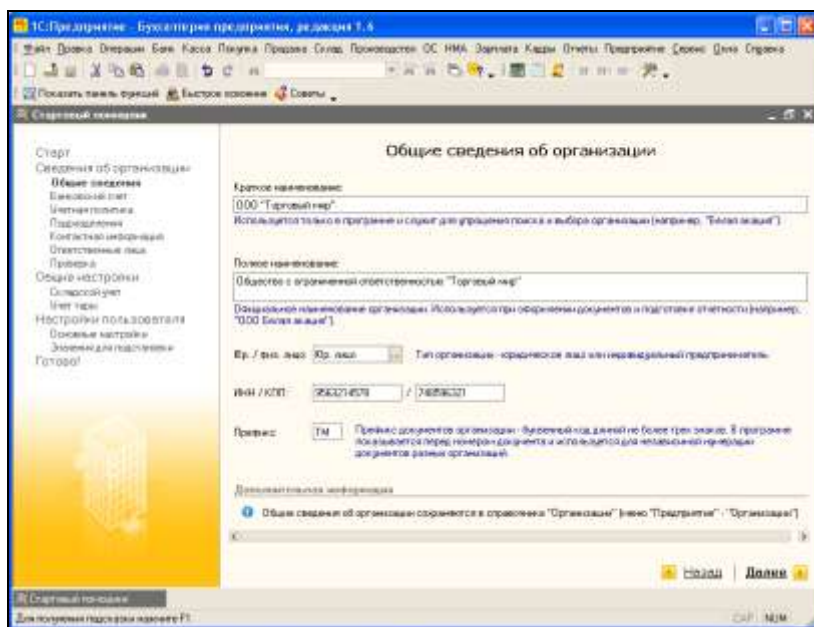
1С:Предприятие - Бухгалтерия предприятия, редакция 1.6

Файл Правка Операции Банк Касса Покупка Продажа Склад Производство ОС НМА Зарплата Кадры Отчеты Предприятие Сервис Окна Справка

Показать панель функций Быстрое освоение Советы

Стартовый помощник

Старт
Сведения об организации
Общие сведения
Банковский счет
Учетная политика
Подразделения
Контактная информация
Ответственные лица
Проверка
Общие настройки
Складской учет
Учет тары
Настройки пользователя
Основные настройки
Значения для подстановки
Готово!

Общие сведения об организации

Краткое наименование:
ООО "Торговый мир"
Используется только в программе и служит для упрощения поиска и выбора организации (например, "Белая акация")

Полное наименование:
Общество с ограниченной ответственностью "Торговый мир"
Официальное наименование организации. Используется при оформлении документов и подготовке отчетности (например, "ООО Белая акация").

Юр. / физ. лицо: Юр. лицо Тип организации - юридическое лицо или индивидуальный предприниматель

ИНН / КПП: 3563214578 / 748596321

Префикс: ТМ Префикс документов организации - буквенный код длиной не более трех знаков. В программе показывается перед номером документа и используется для независимой нумерации документов разных организаций.

Дополнительная информация

Общие сведения об организации сохраняются в справочнике "Организации" (меню "Предприятие" - "Организации")

Назад Далее

Стартовый помощник

Для получения подсказки нажмите F1

CAP NUM